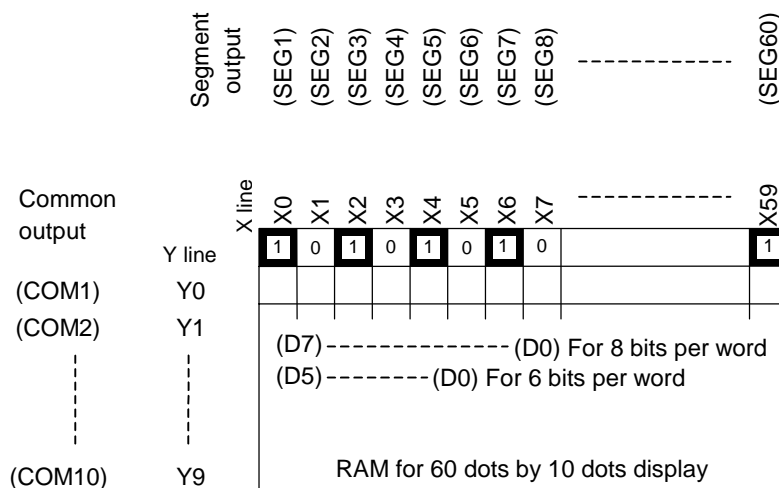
Segment output (SEG1) (SEG2) (SEG3) (SEG4) (SEG5) (SEG6) (SEG7) (SEG8) (SEG60)

Common output

X line X0 X1 X2 X3 X4 X5 X6 X7 X59

Y line

1 0 1 0 1 0 1 0 1

(COM1) Y0
(COM2) Y1
(COM10) Y9

(D7) (D0) For 8 bits per word
(D5) (D0) For 6 bits per word

RAM for 60 dots by 10 dots display